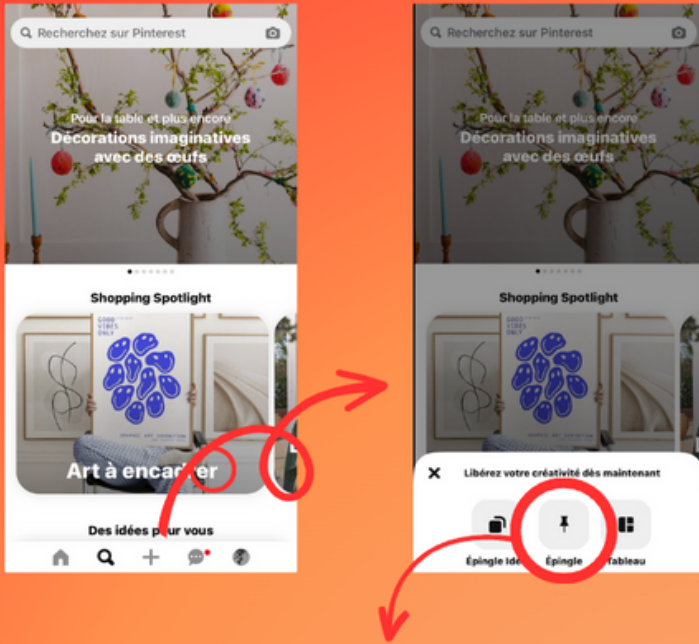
Recherchez sur Pinterest

Pour la table et plus encore
Décorations imaginatives avec des œufs

Shopping Spotlight

GOOD VIBES ONLY

Art à encadrer

Des idées pour vous

Recherchez sur Pinterest

Pour la table et plus encore
Décorations imaginatives avec des œufs

Shopping Spotlight

GOOD VIBES ONLY

Libérez votre créativité dès maintenant

Épingle Idée

Épingle

Tableau